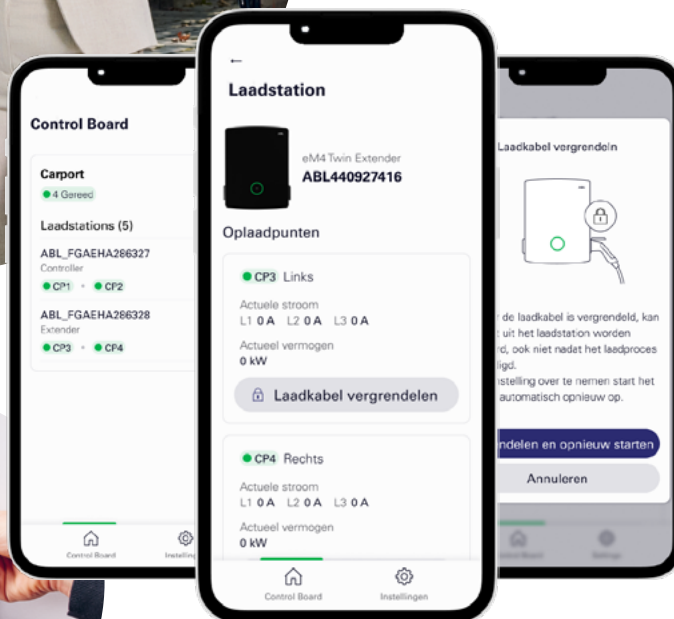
Control Board

Carport
4 Gereed

Laadstations (5)

ABL_FGAEHA286327
Controller
CP1 CP2

ABL_FGAEHA286328
Extender
CP3 CP4

Control Board
Instellingen

←
Laadstation

eM4 Twin Extender
ABL440927416

Oplaadpunten

CP3 Links
Actuele stroom
L1 0 A L2 0 A L3 0 A
Actueel vermogen
0 kW

Laadkabel vergrendelen

CP4 Rechts
Actuele stroom
L1 0 A L2 0 A L3 0 A
Actueel vermogen
0 kW

Control Board
Instellingen

Laadkabel vergrendelen

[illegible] de laadkabel is vergrendeld, kan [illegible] uit het laadstation worden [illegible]rd, ook niet nadat het laadproces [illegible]igd.
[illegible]stelling over te nemen start het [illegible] automatisch opnieuw op.

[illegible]ndelen en opnieuw starten
Annuleren

Control Board
Settings